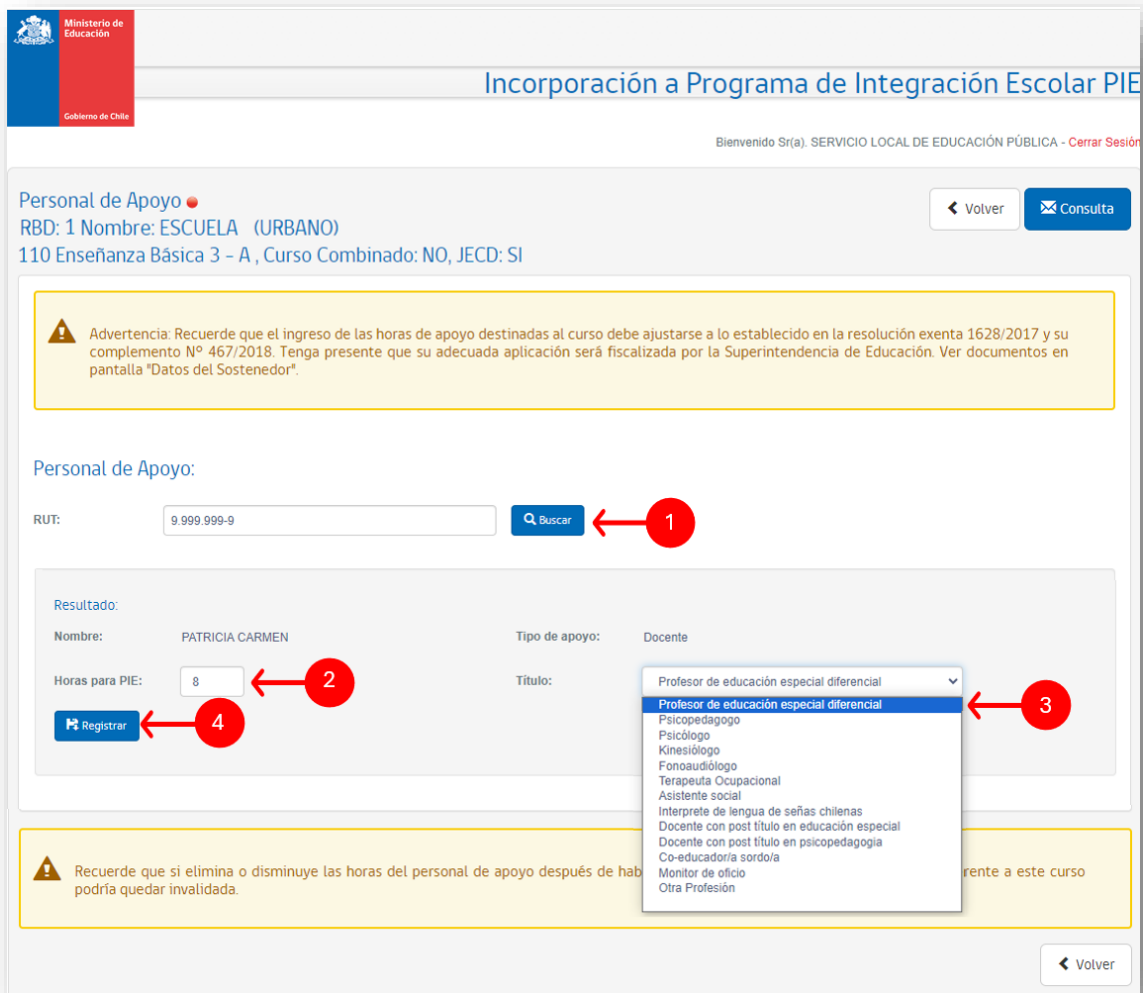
Ministerio de Educación

Gobierno de Chile

Incorporación a Programa de Integración Escolar PIE

Bienvenido Sr(a). SERVICIO LOCAL DE EDUCACIÓN PÚBLICA - Cerrar Sesión

Personal de Apoyo
RBD: 1 Nombre: ESCUELA (URBANO)
110 Enseñanza Básica 3 - A , Curso Combinado: NO, JECD: SI

Volver
Consulta

Advertencia: Recuerde que el ingreso de las horas de apoyo destinadas al curso debe ajustarse a lo establecido en la resolución exenta 1628/2017 y su complemento Nº 467/2018. Tenga presente que su adecuada aplicación será fiscalizada por la Superintendencia de Educación. Ver documentos en pantalla "Datos del Sostenedor".

Personal de Apoyo:

RUT: 9.999.999-9
Buscar
1

Resultado:
Nombre: PATRICIA CARMEN
Tipo de apoyo: Docente
Horas para PIE: 8
2
Título: Profesor de educación especial diferencial
3
Registrar
4

Profesor de educación especial diferencial
Psicopedagogo
Psicólogo
Kinesiólogo
Fonoaudiólogo
Terapeuta Ocupacional
Asistente social
Interprete de lengua de señas chilenas
Docente con post título en educación especial
Docente con post título en psicopedagogia
Co-educador/a sordo/a
Monitor de oficio
Otra Profesión

Recuerde que si elimina o disminuye las horas del personal de apoyo después de hab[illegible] rente a este curso podría quedar invalidada.

Volver